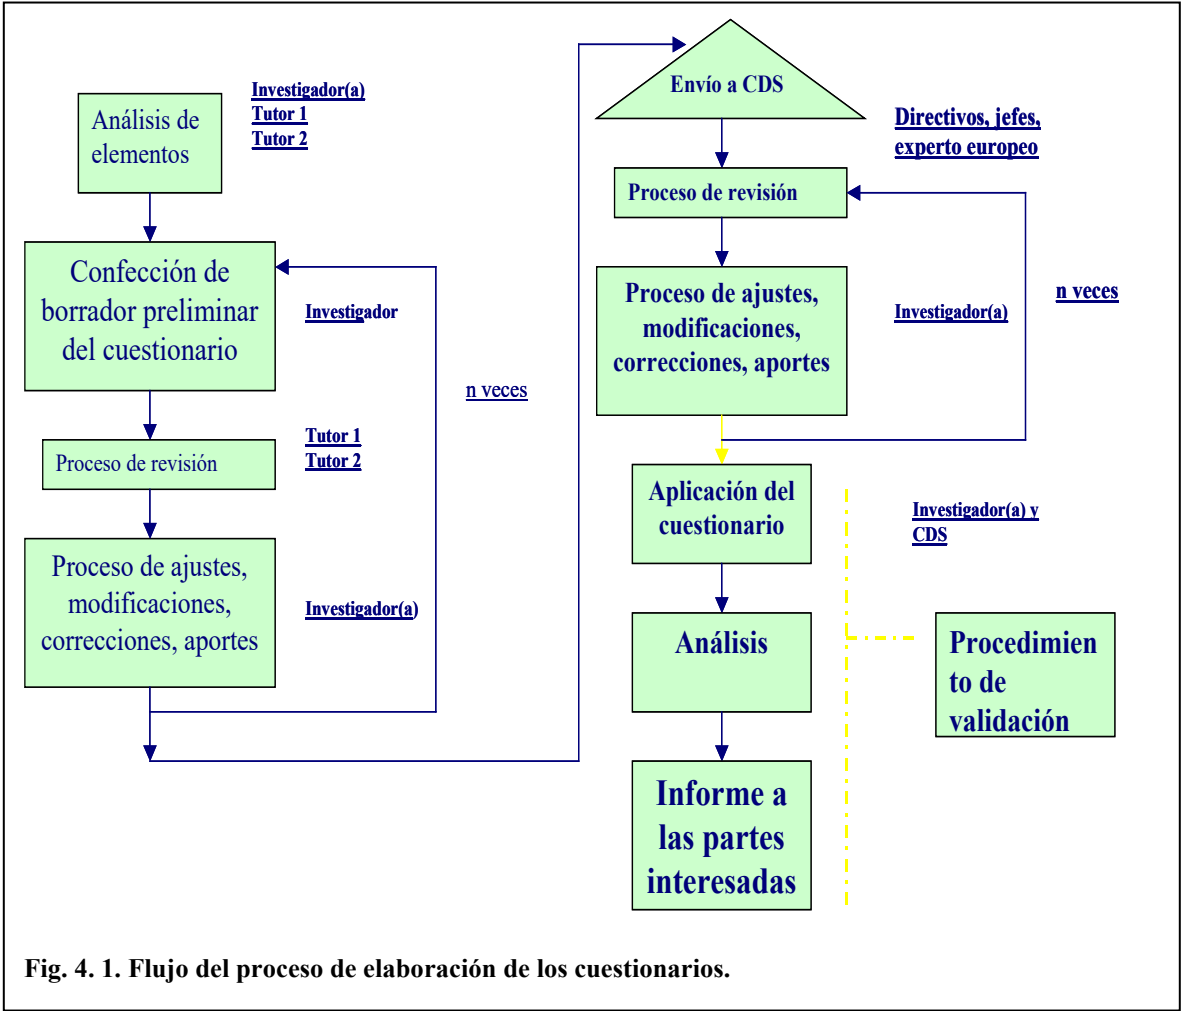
Análisis de elementos

Investigador(a)
Tutor 1
Tutor 2

Confección de borrador preliminar del cuestionario

Investigador

n veces

Proceso de revisión

Tutor 1
Tutor 2

Proceso de ajustes, modificaciones, correcciones, aportes

Investigador(a)

Envío a CDS

Directivos, jefes, experto europeo

Proceso de revisión

Proceso de ajustes, modificaciones, correcciones, aportes

Investigador(a)

n veces

Aplicación del cuestionario

Investigador(a) y CDS

Análisis

Procedimien to de validación

Informe a las partes interesadas

Fig. 4. 1. Flujo del proceso de elaboración de los cuestionarios.